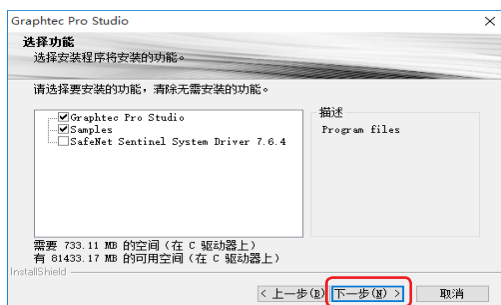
Graphtec Pro Studio

选择功能
选择安装程序将安装的功能。

请选择要安装的功能，清除无需安装的功能。

☑ Graphtec Pro Studio
☑ Samples
☐ SafeNet Sentinel System Driver 7.6.4

描述
Program files

需要 733.11 MB 的空间（在 C 驱动器上）
有 81433.17 MB 的可用空间（在 C 驱动器上）

InstallShield

< 上一步(B)
下一步(N) >
取消